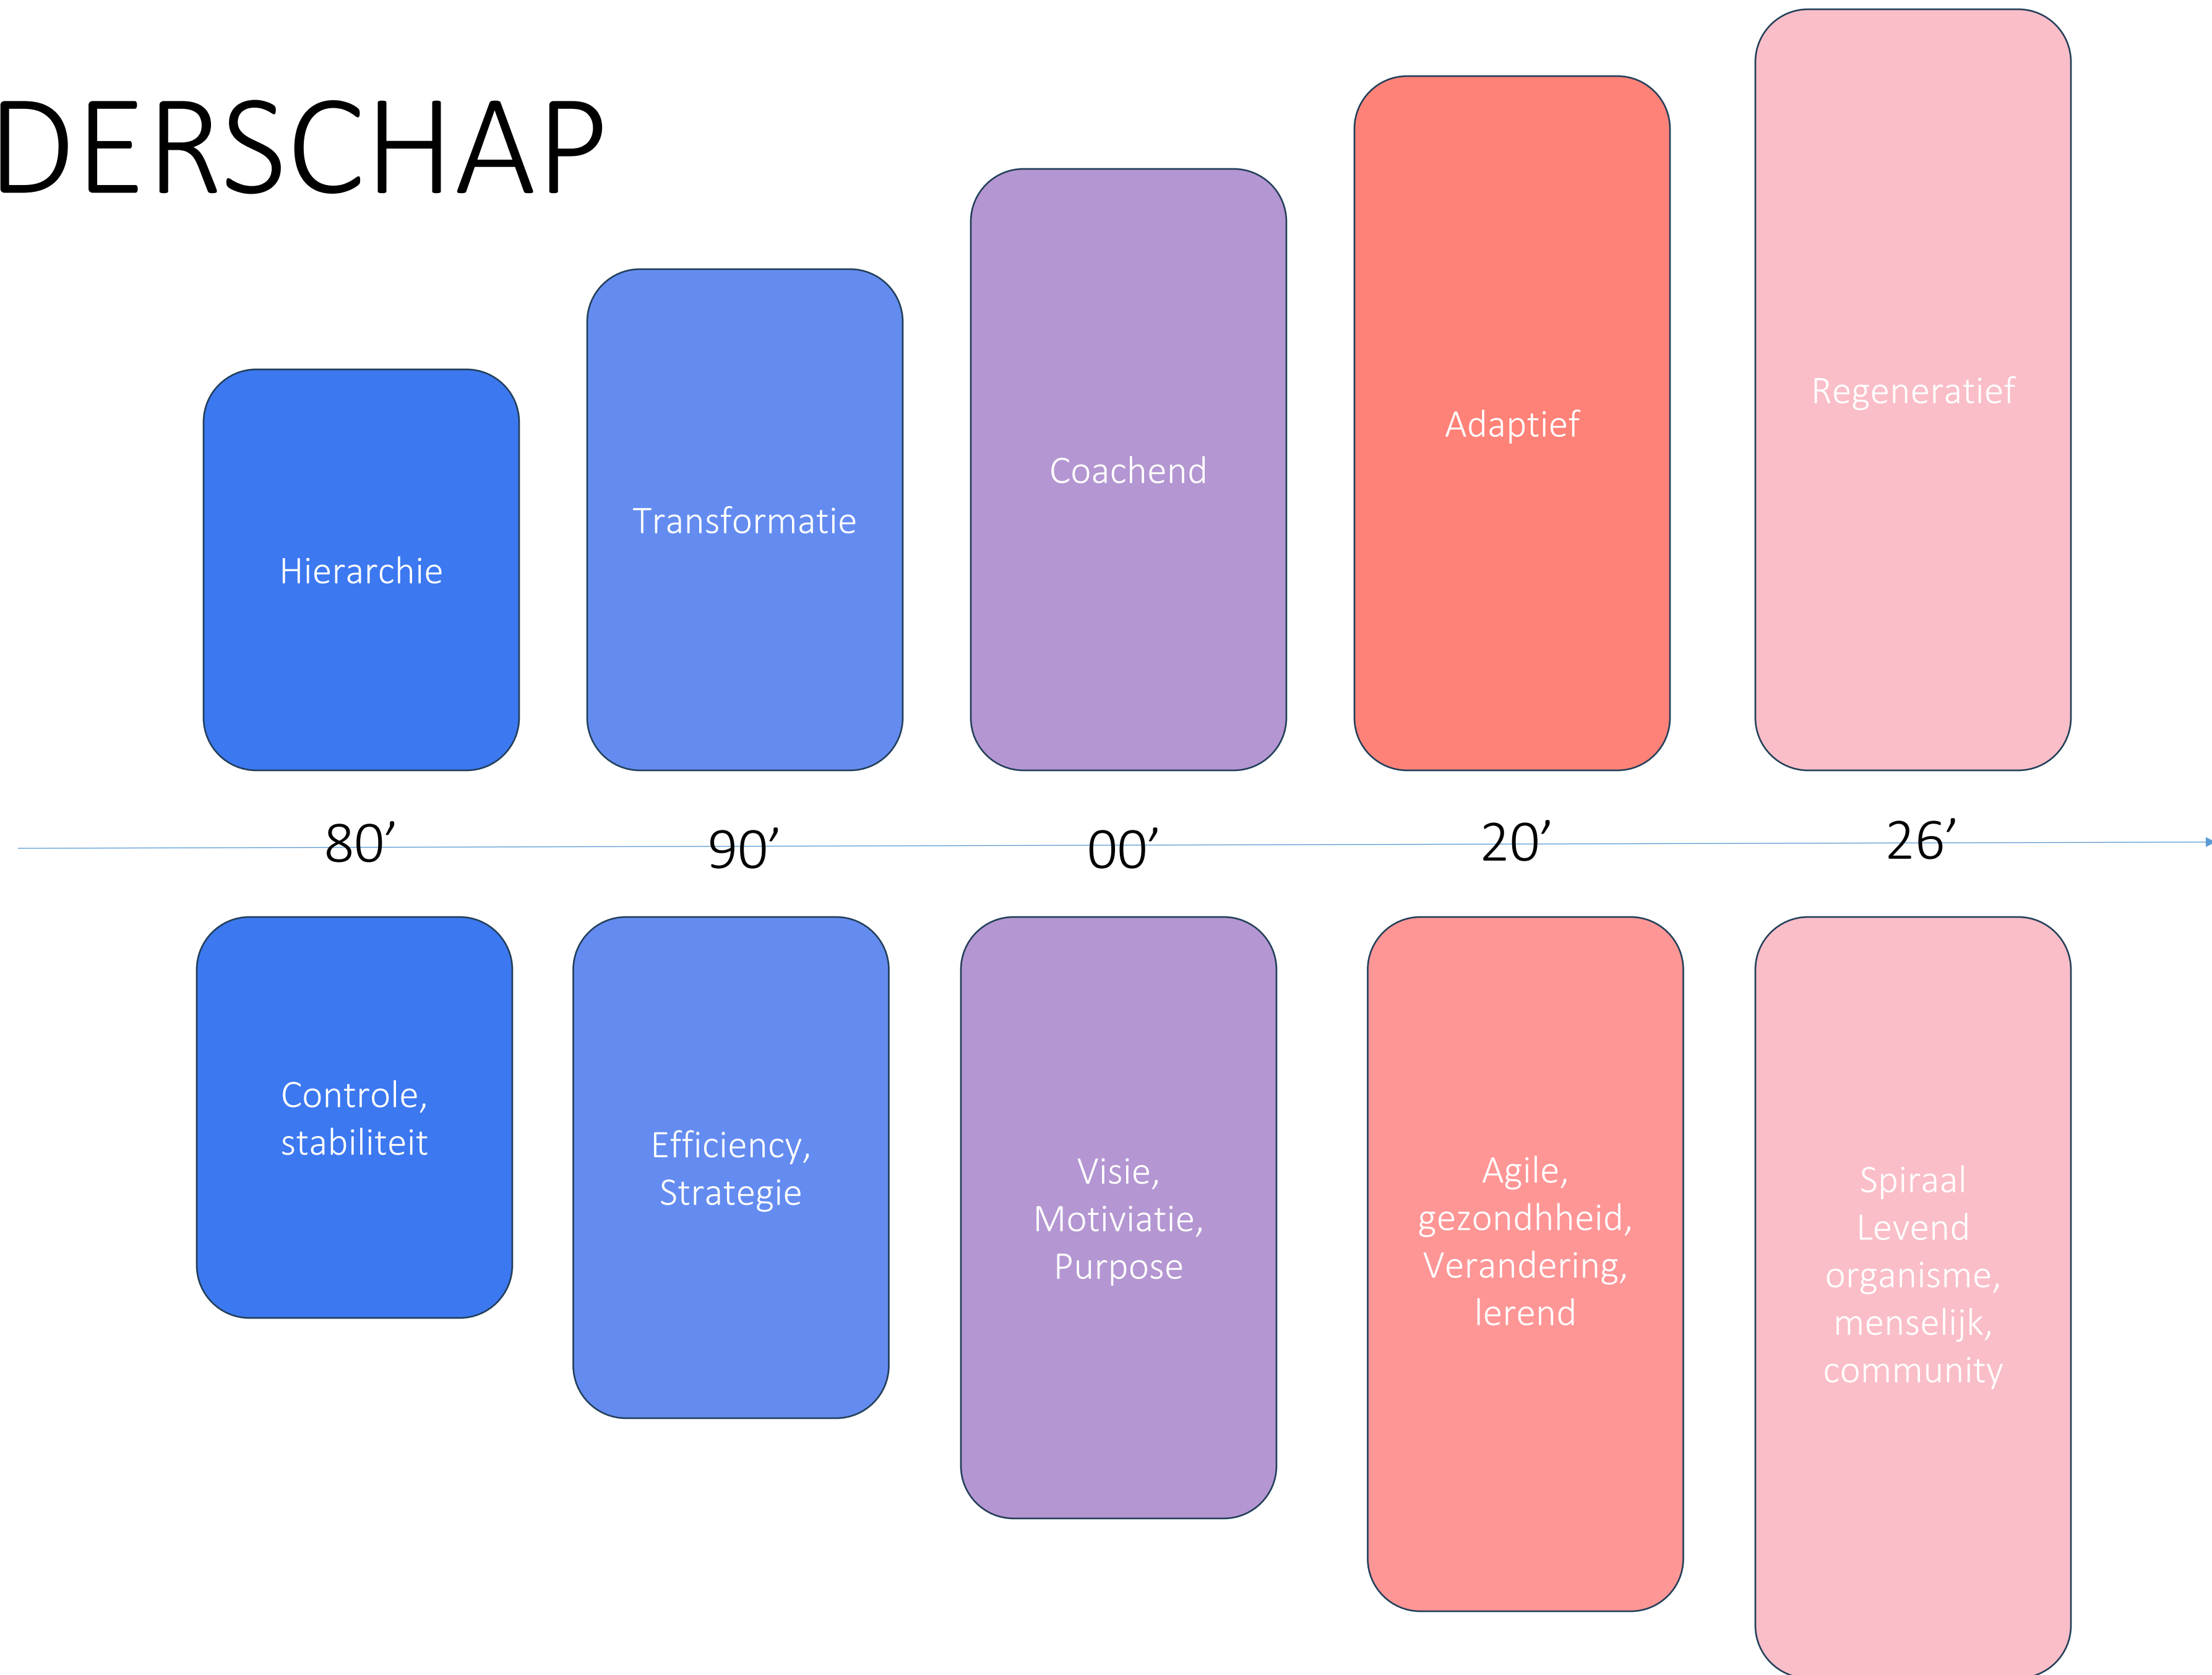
DERSCHAP

Hierarchie

Transformatie

Coachend

Adaptief

Regeneratief

80’

90’

00’

20’

26’

Controle, stabiliteit

Efficiency, Strategie

Visie, Motiviatie, Purpose

Agile, gezondhheid, Verandering, lerend

Spiraal Levend organisme, menselijk, community